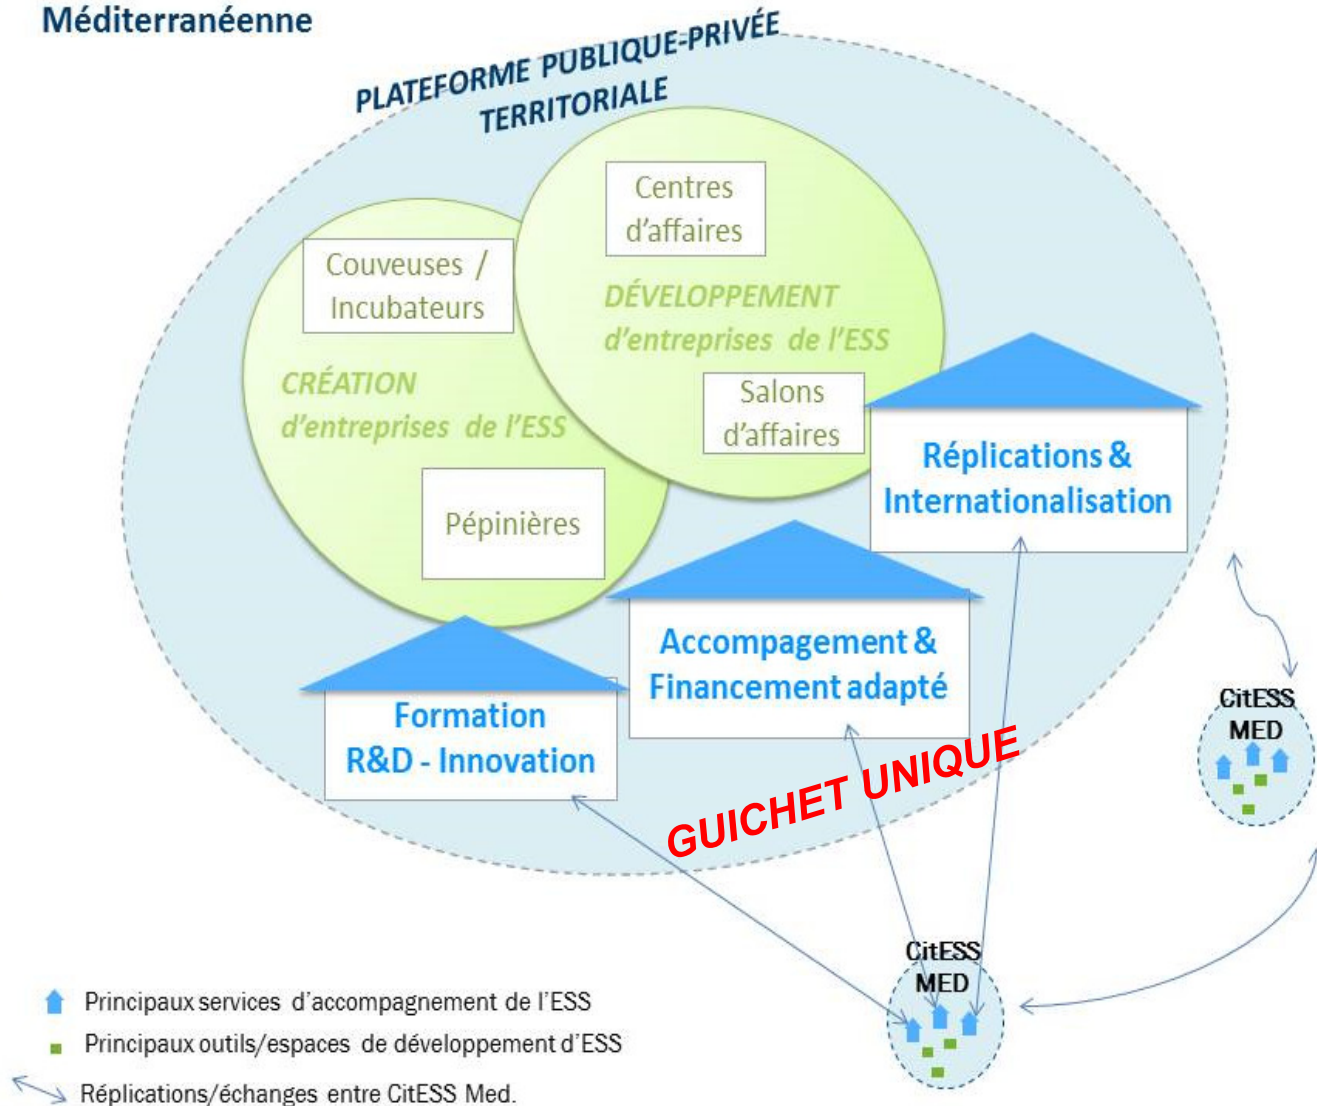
Méditerranéenne

PLATEFORME PUBLIQUE-PRIVÉE TERRITORIALE

Centres d'affaires

Couveuses / Incubateurs

DÉVELOPPEMENT d'entreprises de l'ESS

CRÉATION d'entreprises de l'ESS

Salons d'affaires

Réplications & Internationalisation

Pépinières

Accompagement & Financement adapté

Formation R&D - Innovation

GUICHET UNIQUE

CitESS MED

CitESS MED

Principaux services d'accompagnement de l'ESS

Principaux outils/espaces de développement d'ESS

Réplications/échanges entre CitESS Med.